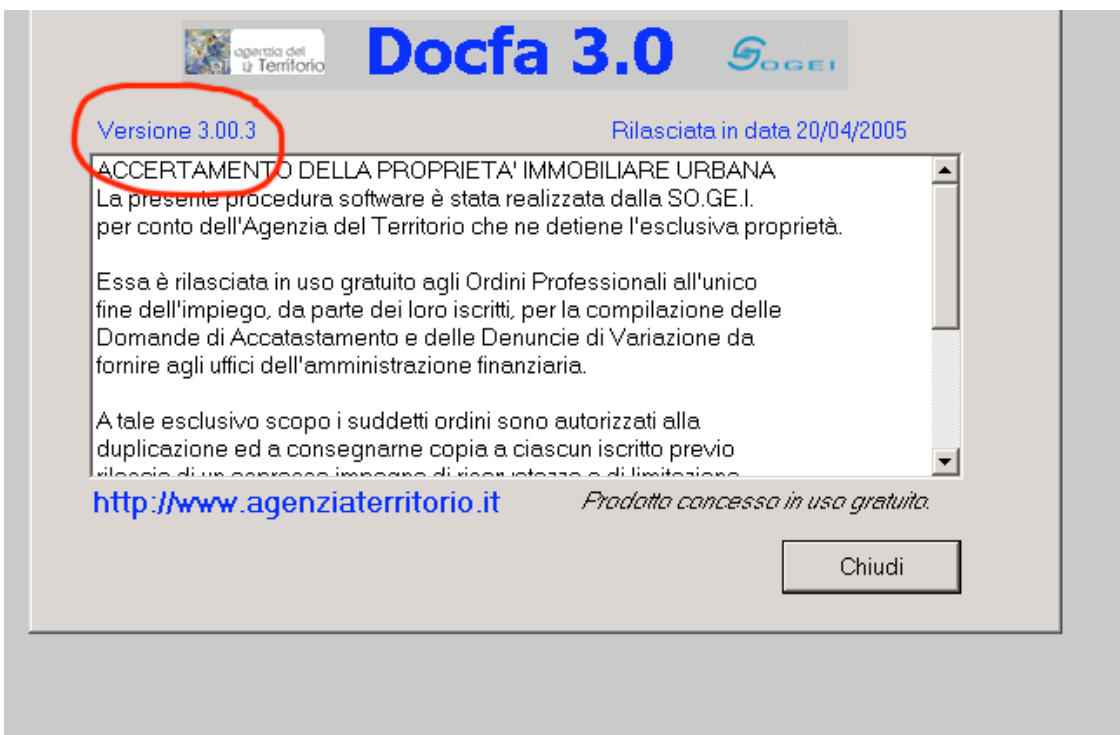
agenzia del Territorio

Docfa 3.0

SOGEI

Versione 3.00.3

Rilasciata in data 20/04/2005

ACCERTAMENTO DELLA PROPRIETA' IMMOBILIARE URBANA
La presente procedura software è stata realizzata dalla SO.GE.I. per conto dell'Agenzia del Territorio che ne detiene l'esclusiva proprietà.

Essa è rilasciata in uso gratuito agli Ordini Professionali all'unico fine dell'impiego, da parte dei loro iscritti, per la compilazione delle Domande di Accatastamento e delle Denuncie di Variazione da fornire agli uffici dell'amministrazione finanziaria.

A tale esclusivo scopo i suddetti ordini sono autorizzati alla duplicazione ed a consegnarne copia a ciascun iscritto previo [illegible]

http://www.agenziaterritorio.it

Prodotto concesso in uso gratuito.

Chiudi